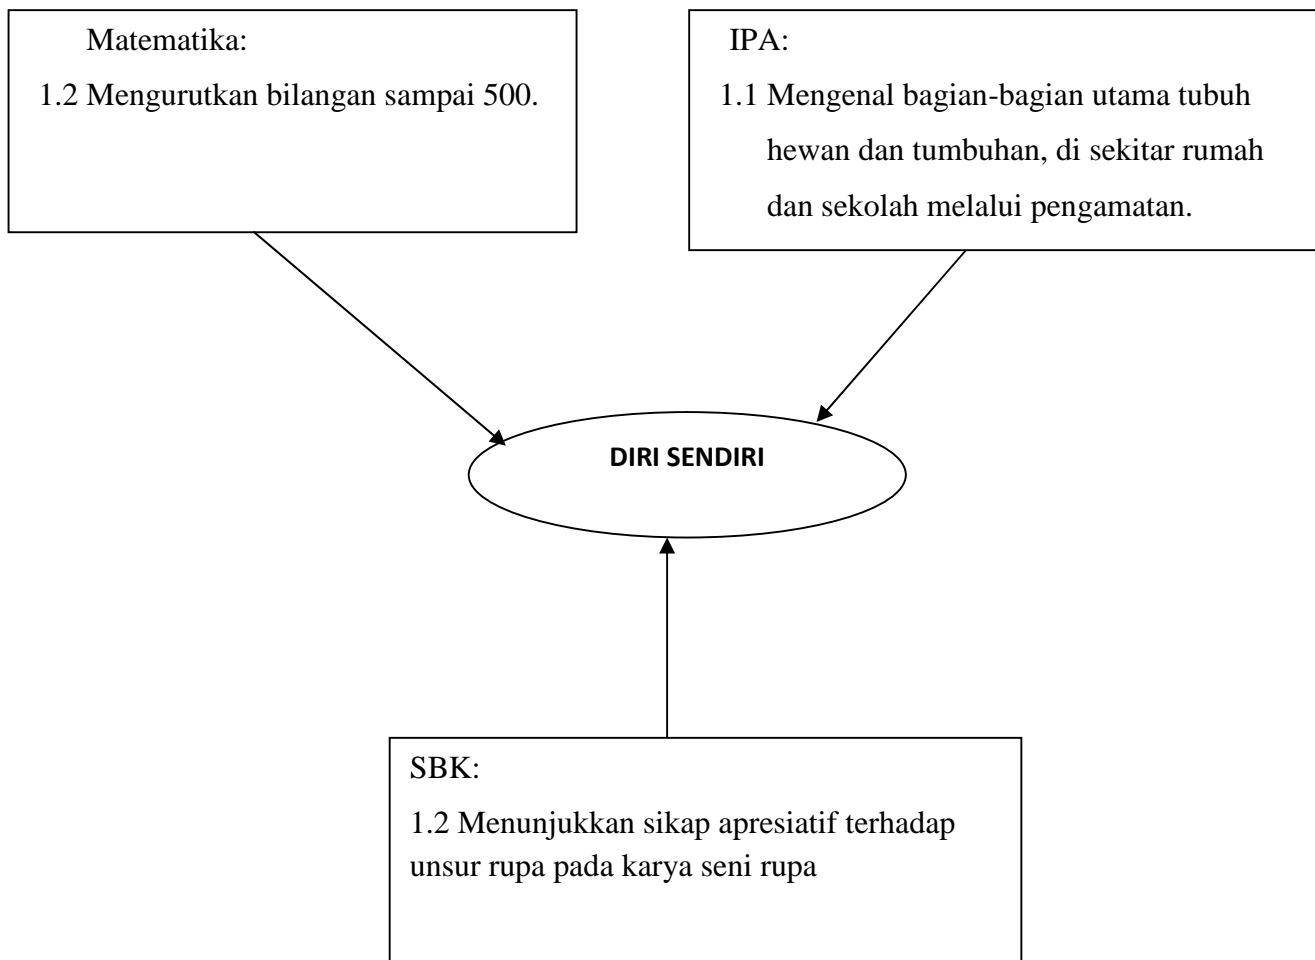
Matematika:

1.2 Mengurutkan bilangan sampai 500.

IPA:

1.1 Mengenal bagian-bagian utama tubuh hewan dan tumbuhan, di sekitar rumah dan sekolah melalui pengamatan.

DIRI SENDIRI

SBK:

1.2 Menunjukkan sikap apresiatif terhadap unsur rupa pada karya seni rupa